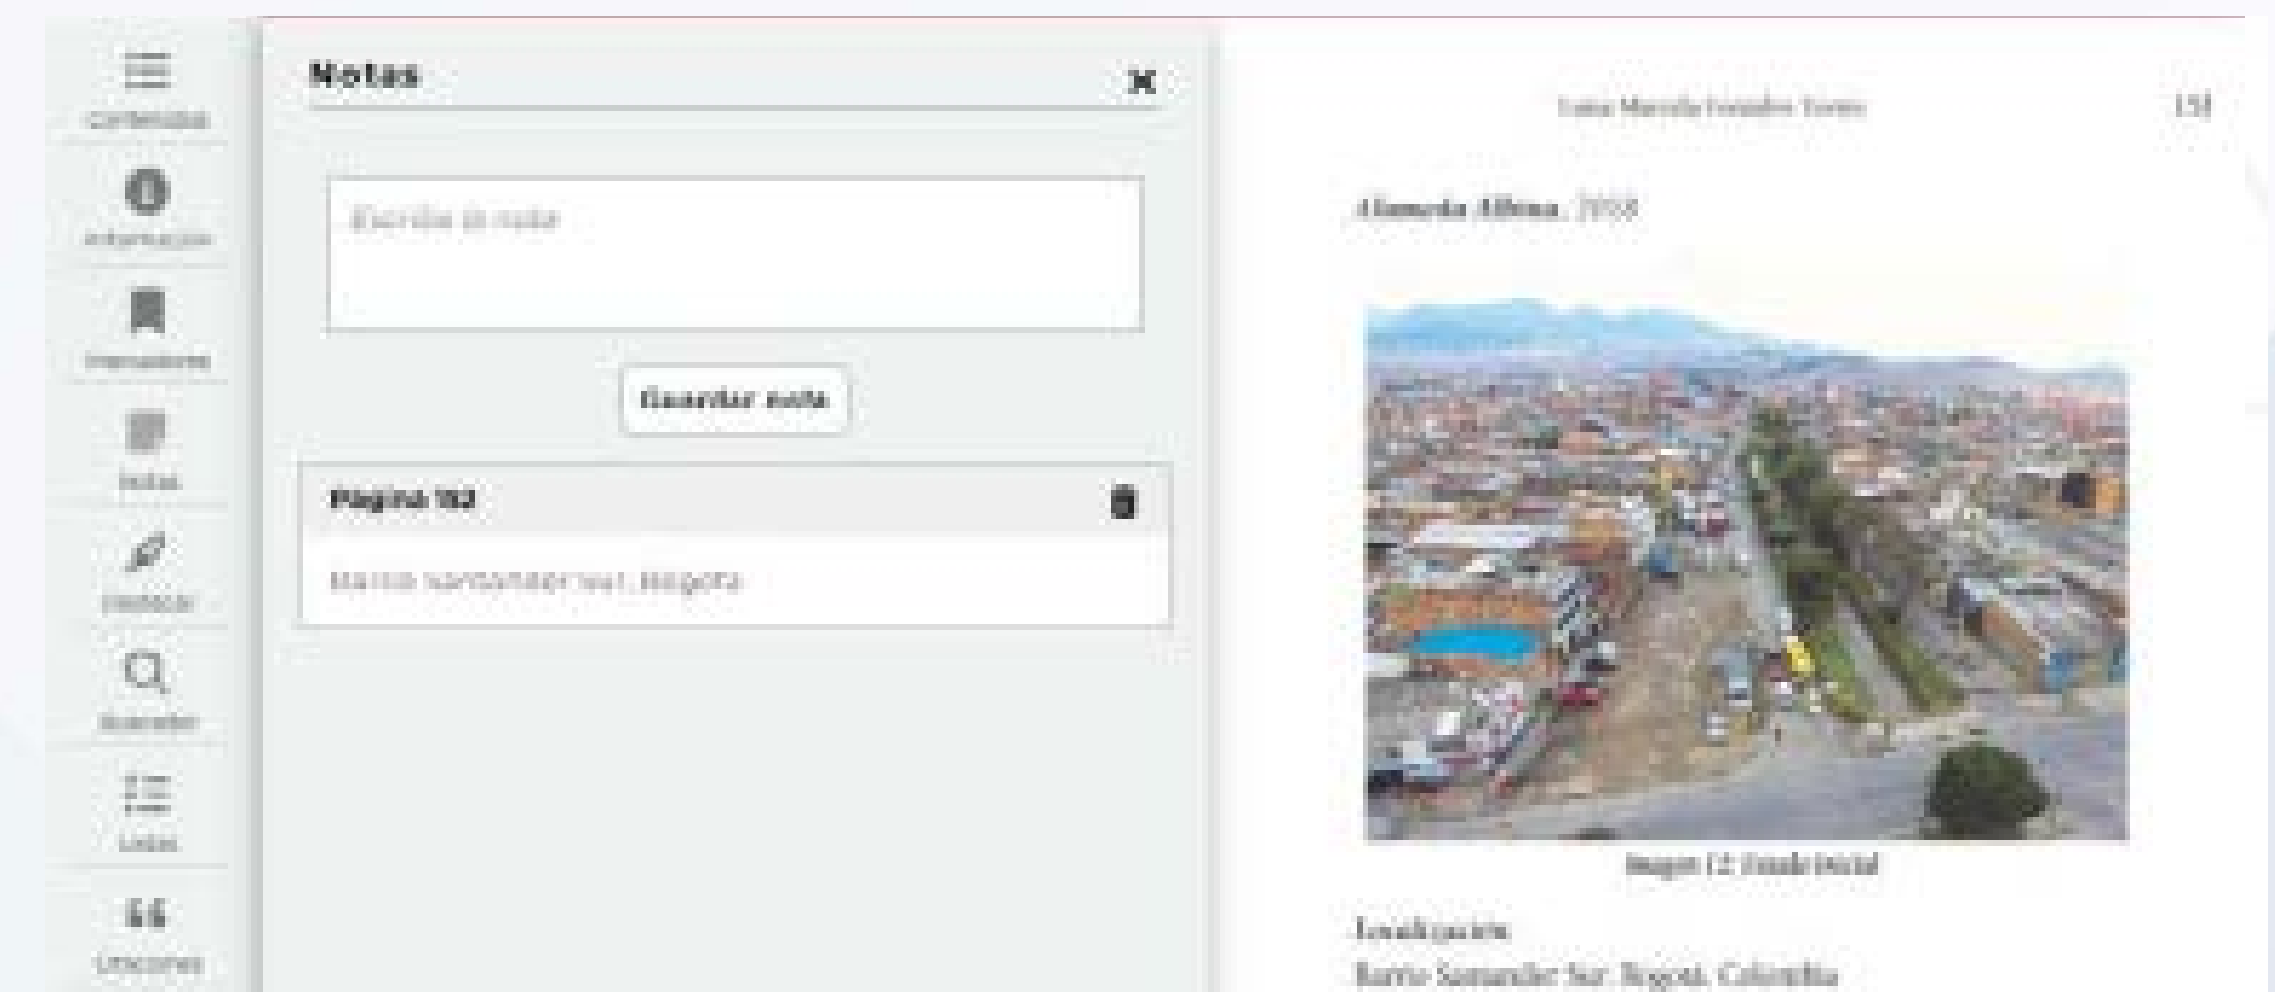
Contenidos

Información

Marcadores

Notas

Destacar

Buscador

Listas

Citaciones

Notas

Escribe la nota

Guardar nota

Página 152

Barrio Santander sur, Bogotá

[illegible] 153

Alameda Albina, 2018

Imagen 12: Estado Inicial

Localización
Barrio Santander Sur, Bogotá, Colombia